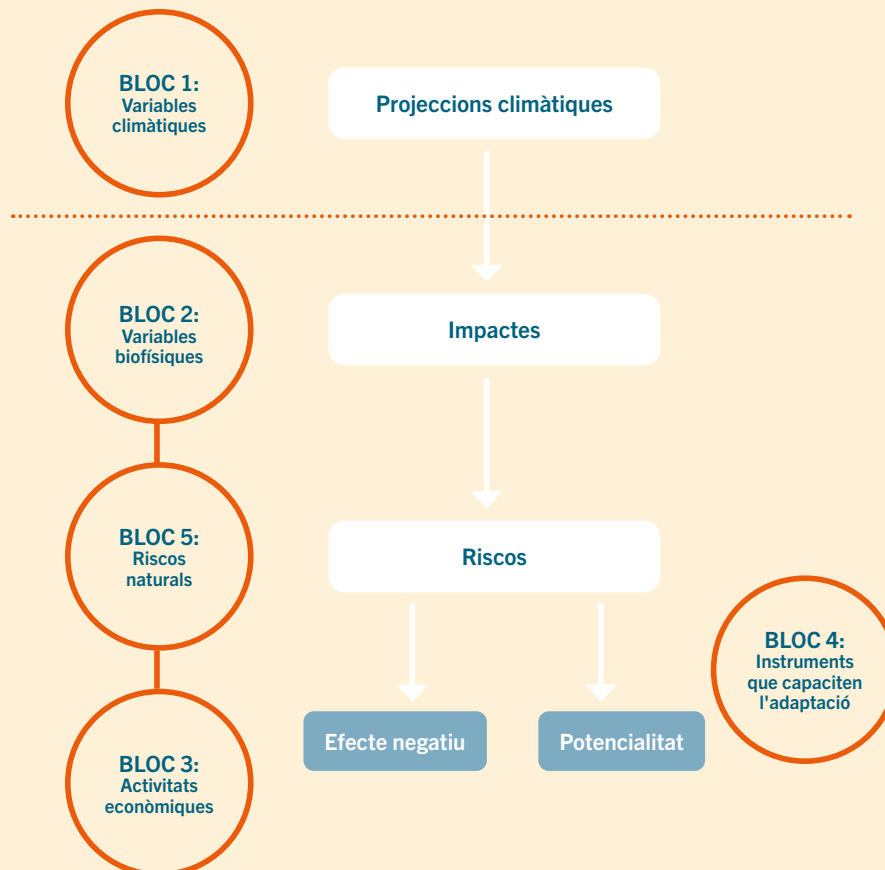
BLOC 1:
Variables climàtiques

Projeccions climàtiques

BLOC 2:
Variables biofísiques

Impactes

BLOC 5:
Riscos naturals

Riscos

BLOC 4:
Instruments que capaciten l'adaptació

BLOC 3:
Activitats econòmiques

Efecte negatiu

Potencialitat